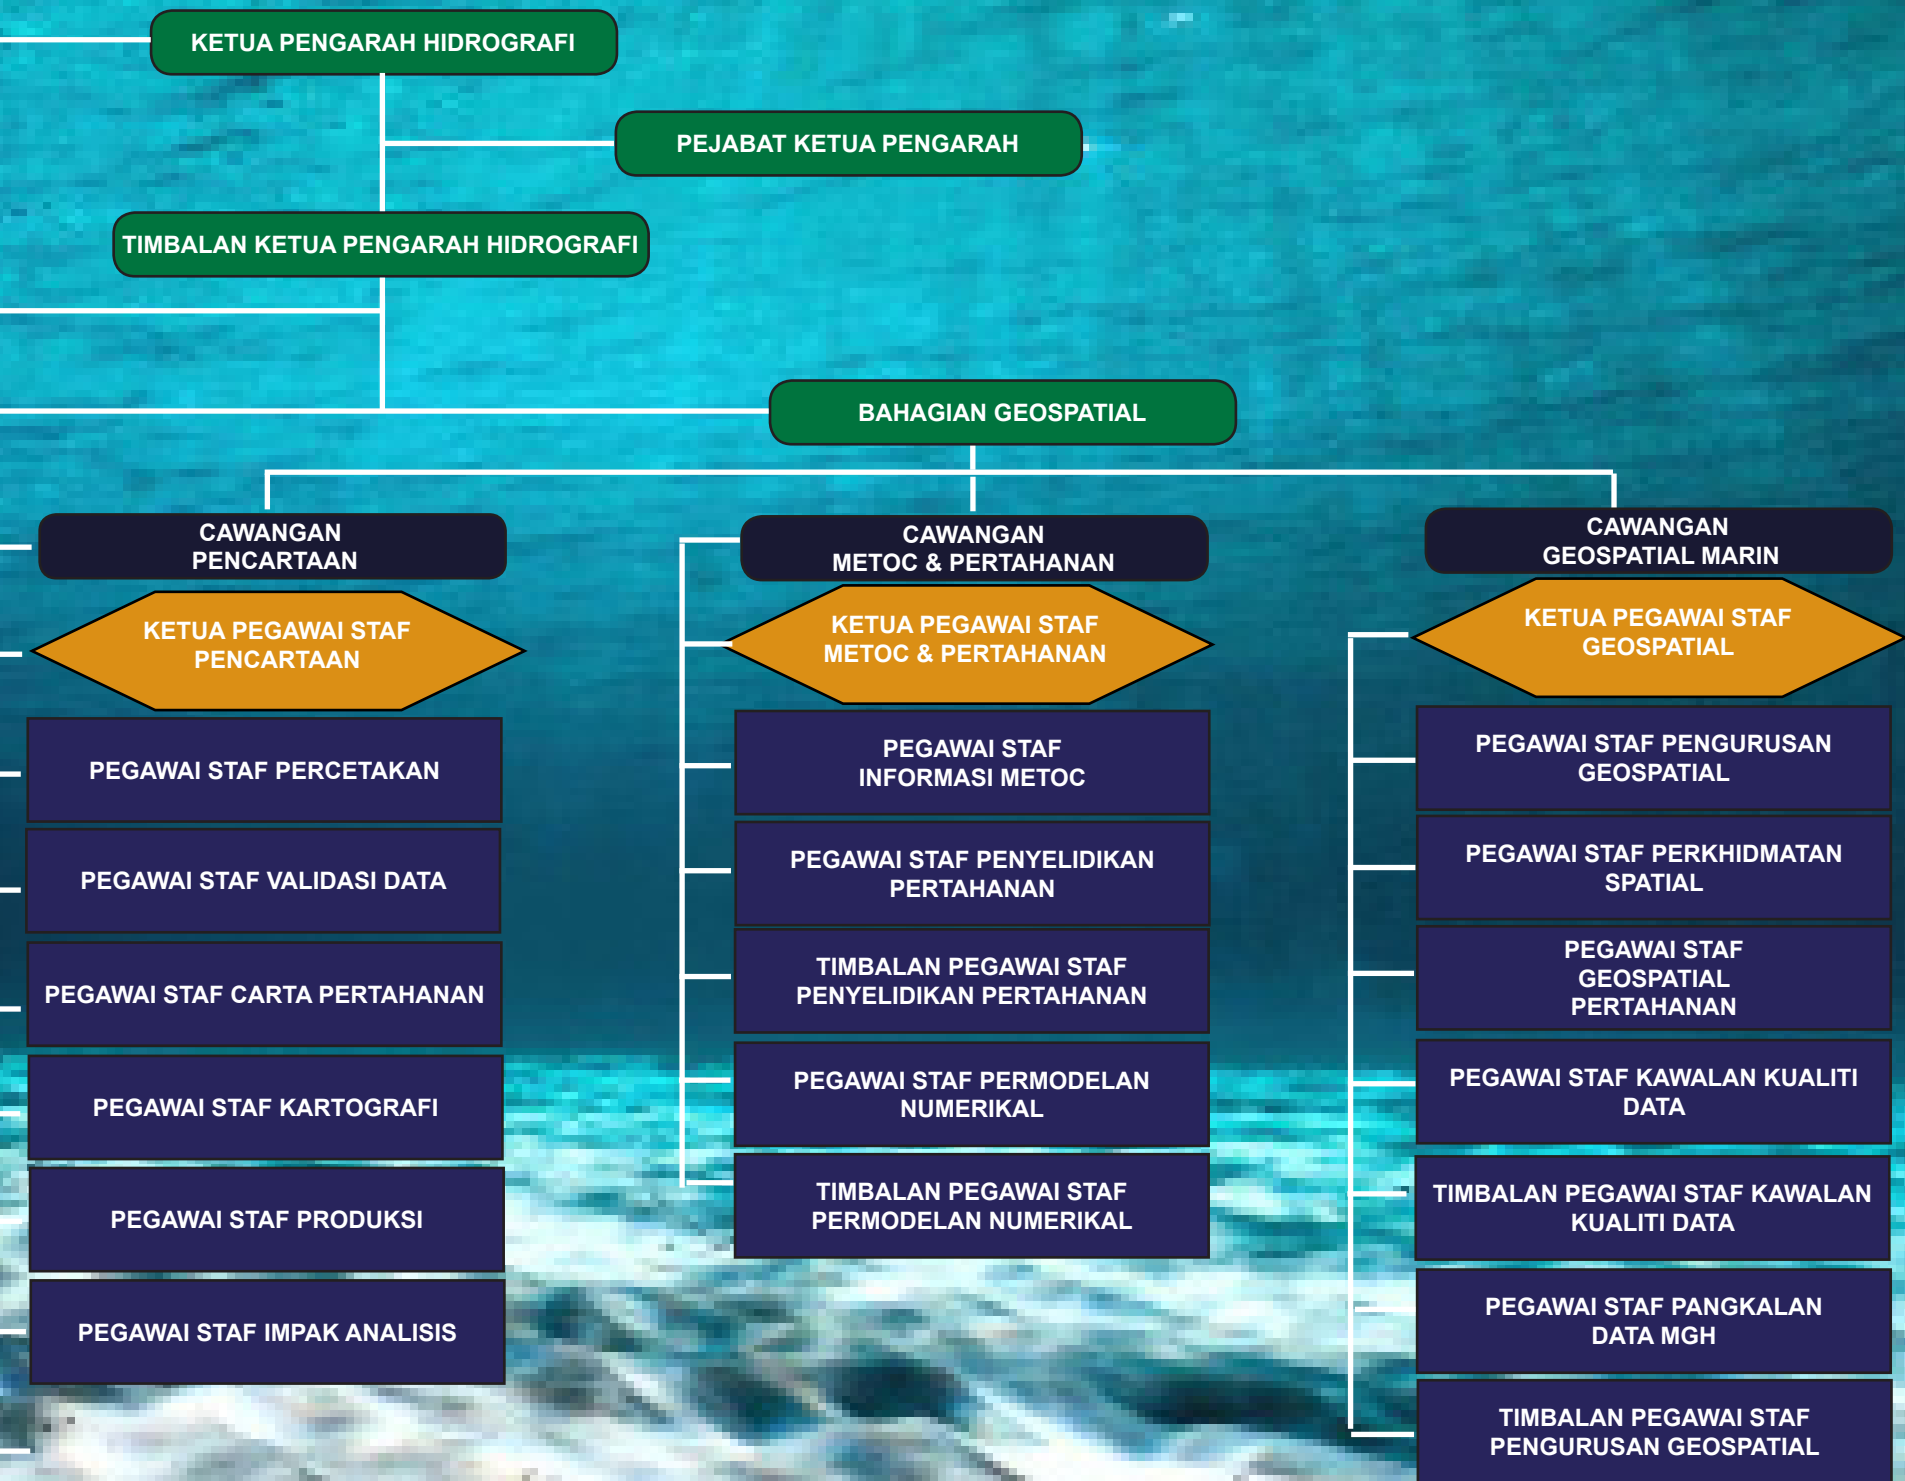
KETUA PENGARAH HIDROGRAFI

PEJABAT KETUA PENGARAH

TIMBALAN KETUA PENGARAH HIDROGRAFI

BAHAGIAN GEOSPATIAL

CAWANGAN PENCARTAAN

KETUA PEGAWAI STAF PENCARTAAN

PEGAWAI STAF PERCETAKAN

PEGAWAI STAF VALIDASI DATA

PEGAWAI STAF CARTA PERTAHANAN

PEGAWAI STAF KARTOGRAFI

PEGAWAI STAF PRODUKSI

PEGAWAI STAF IMPAK ANALISIS

CAWANGAN METOC & PERTAHANAN

KETUA PEGAWAI STAF METOC & PERTAHANAN

PEGAWAI STAF INFORMASI METOC

PEGAWAI STAF PENYELIDIKAN PERTAHANAN

TIMBALAN PEGAWAI STAF PENYELIDIKAN PERTAHANAN

PEGAWAI STAF PERMODELAN NUMERIKAL

TIMBALAN PEGAWAI STAF PERMODELAN NUMERIKAL

CAWANGAN GEOSPATIAL MARIN

KETUA PEGAWAI STAF GEOSPATIAL

PEGAWAI STAF PENGURUSAN GEOSPATIAL

PEGAWAI STAF PERKHIDMATAN SPATIAL

PEGAWAI STAF GEOSPATIAL PERTAHANAN

PEGAWAI STAF KAWALAN KUALITI DATA

TIMBALAN PEGAWAI STAF KAWALAN KUALITI DATA

PEGAWAI STAF PANGKALAN DATA MGH

TIMBALAN PEGAWAI STAF PENGURUSAN GEOSPATIAL